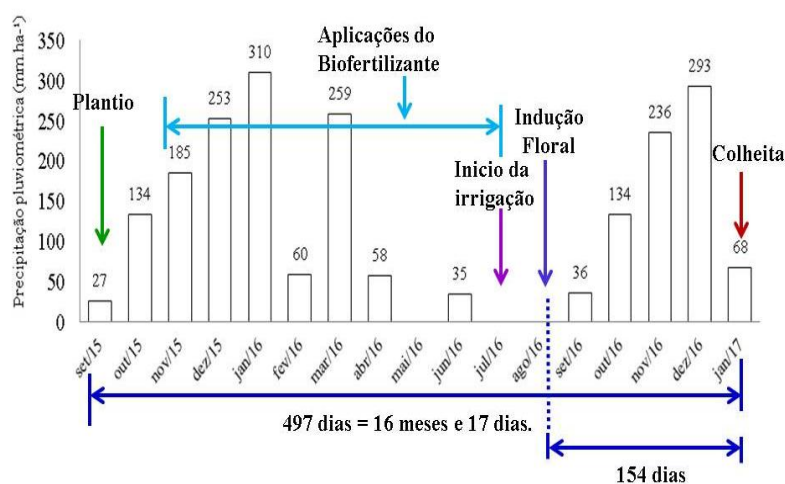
Precipitação pluviométrica (mm.ha⁻¹)

350
300
250
200
150
100
50
0

Plantio

Aplicações do Biofertilizante

Indução Floral

Inicio da irrigação

Colheita

27
134
185
253
310
60
259
58
35
36
134
236
293
68

set/15
out/15
nov/15
dez/15
jan/16
fev/16
mar/16
abr/16
mai/16
jun/16
jul/16
ago/16
set/16
out/16
nov/16
dez/16
jan/17

497 dias = 16 meses e 17 dias.

154 dias